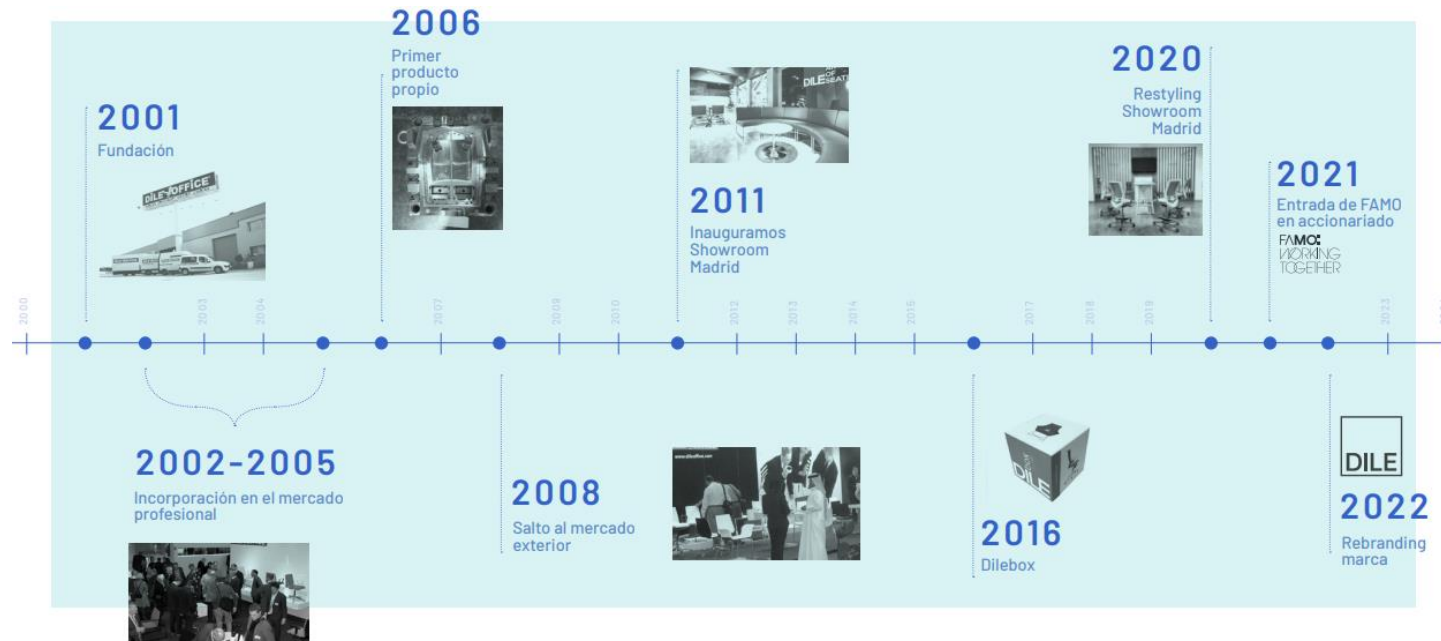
2006
Primer producto propio

2001
Fundación

DILE OFFICE

DILE OF SEATING

2011
Inauguramos Showroom Madrid

2020
Restyling Showroom Madrid

2021
Entrada de FAMO en accionariado

FAMO
WORKING TOGETHER

2000

2003

2004

2007

2009

2010

2012

2013

2014

2015

2017

2018

2019

2023

2002-2005
Incorporación en el mercado profesional

2008
Salto al mercado exterior

DILE

2016
Dilebox

DILE

2022
Rebranding marca